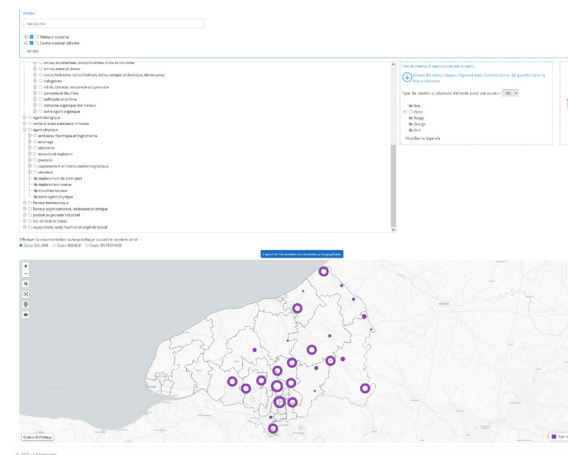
Filtres

Rechercher

Médecin salarié
Centre médical rattaché

Valider

amines aromatiques, phosphorochloré, étain et bismuthe
amines, esters et dérivés
dioxine furfurane, dérivés furfurane, dérivés azotiques et dérivés azotés
halogènes
nitrile, cyanure, isocyanate et cyanurée
peroxydes et dérivés
sulfonyle et sulfone
composés organiques des métaux
autre agent organique
agent biologique
corps et autres substances humaines
agent physique
ambiance thermique et hygrométrie
éclairage
électricité
incendie et explosion
pression
rayonnement et champ électromagnétique
vibration
déplacement de plain-pied
déplacement routier
manutention
autre agent physique
facteur biomécanique
facteur organisationnel, relationnel et éthique
produit ou procédé industriel
lieu et local de travail
équipement, outil, machine et engin de travail

Effectuer la représentation cartographique suivant le nombre de cas :
Code SALARIE   Code RISQUE   Code ENTREPRISE

Exporter l'ensemble des données cartographiques

Type de relation à plusieurs éléments pour une couleur : OU

Bleu
Violet
Rouge
Orange
Vert

Modifier la légende

Options d'affichage